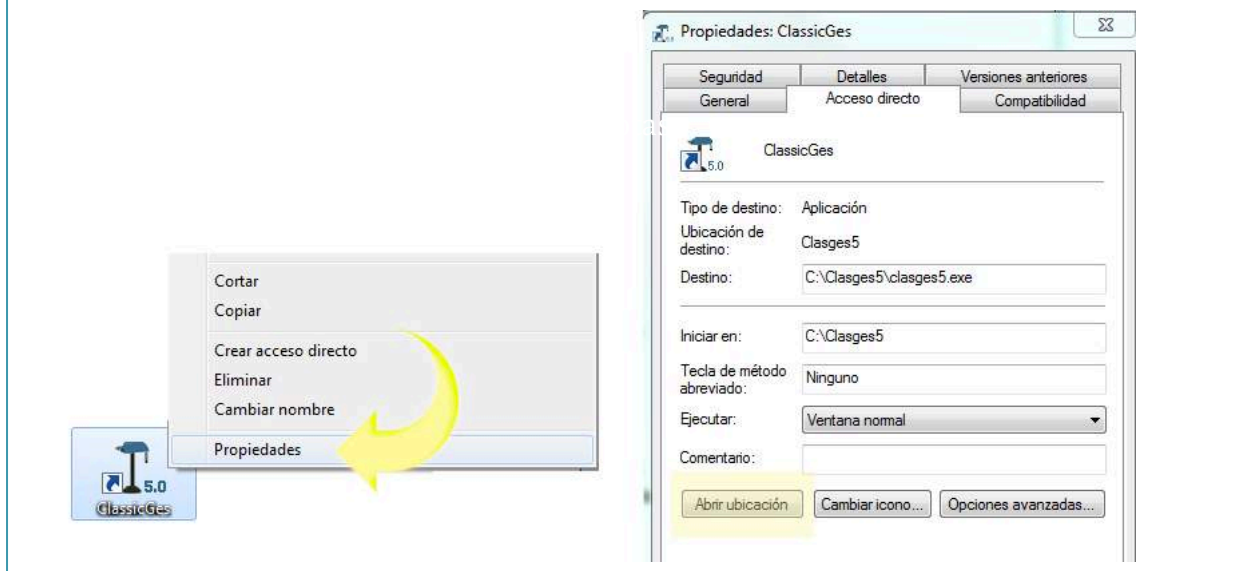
Cortar
Copiar
Crear acceso directo
Eliminar
Cambiar nombre
Propiedades

5.0
ClassicGes

Propiedades: ClassicGes

Seguridad | Detalles | Versiones anteriores
General | Acceso directo | Compatibilidad

5.0 ClassicGes

Tipo de destino: Aplicación
Ubicación de destino: Clasges5
Destino: C:\Clasges5\clasges5.exe

Iniciar en: C:\Clasges5
Tecla de método abreviado: Ninguno
Ejecutar: Ventana normal
Comentario:

Abrir ubicación | Cambiar icono... | Opciones avanzadas...